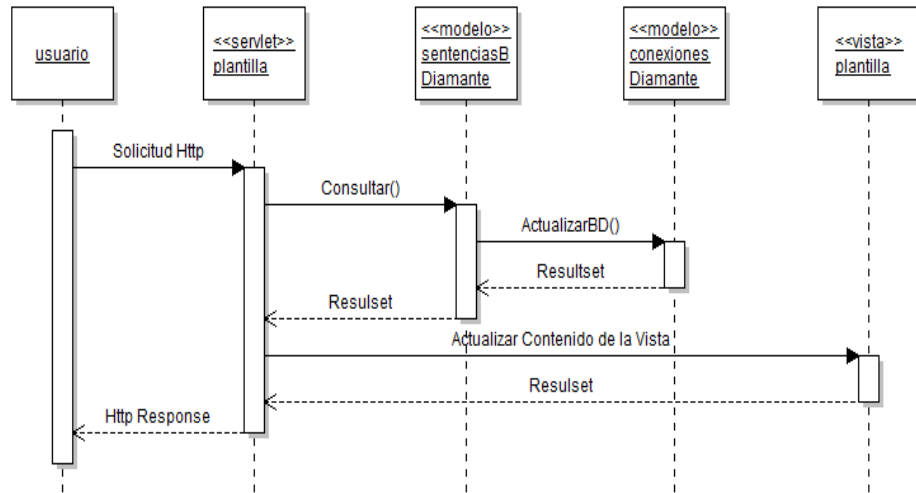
usuario

<<servlet>>
plantilla

<<modelo>>
sentenciasB
Diamante

<<modelo>>
conexiones
Diamante

<<vista>>
plantilla

Solicitud Http

Consultar()

ActualizarBD()

Resultset

Resulset

Actualizar Contenido de la Vista

Resulset

Http Response